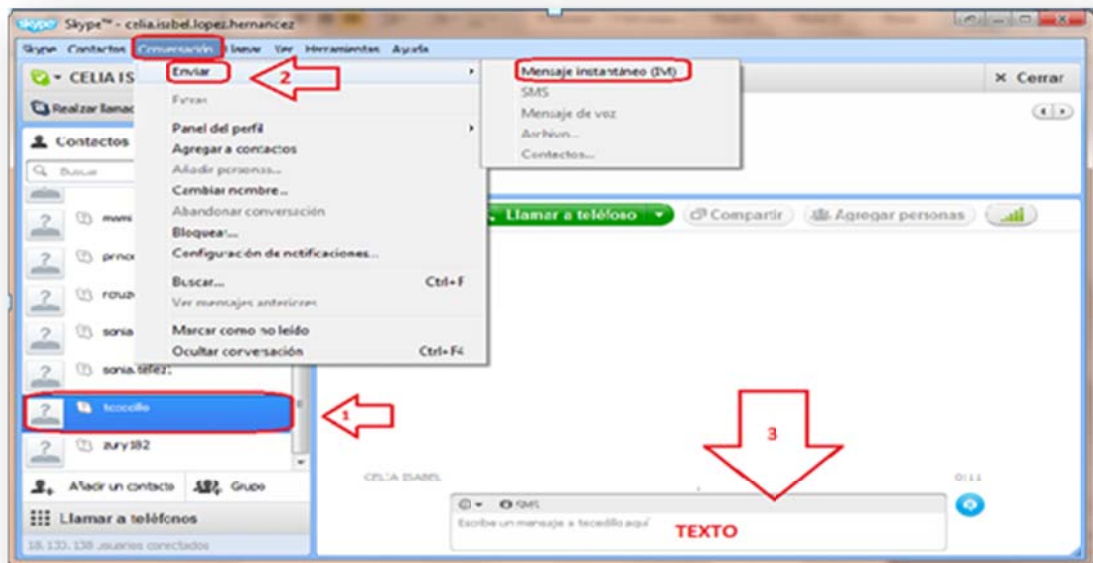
skype Skype™ - celia.isabel.lopez.hernandez

Skype Contactos Conversación Llamar Ver Herramientas Ayuda

CELIA IS

Realizar llamada

Contactos

Buscar

memi

prnce

rouze

sonia

sonia.tellez

tecocillo

zury182

Añadir un contacto Grupo

Llamar a teléfonos

18.133.138 usuarios conectados

Enviar

Enviar

Panel del perfil

Agregar a contactos

Añadir personas...

Cambiar nombre...

Abandonar conversación

Bloquear...

Configuración de notificaciones...

Buscar... Ctrl+F

Ver mensajes anteriores

Marcar como no leído

Ocultar conversación Ctrl+F4

2

Mensaje instantáneo (IM)

SMS

Mensaje de voz

Archivo...

Contactos...

× Cerrar

Llamar a teléfono

Compartir

Agregar personas

1

3

CELIA ISABEL

0:11

SMS

Escribe un mensaje a tecocillo aquí

TEXTO